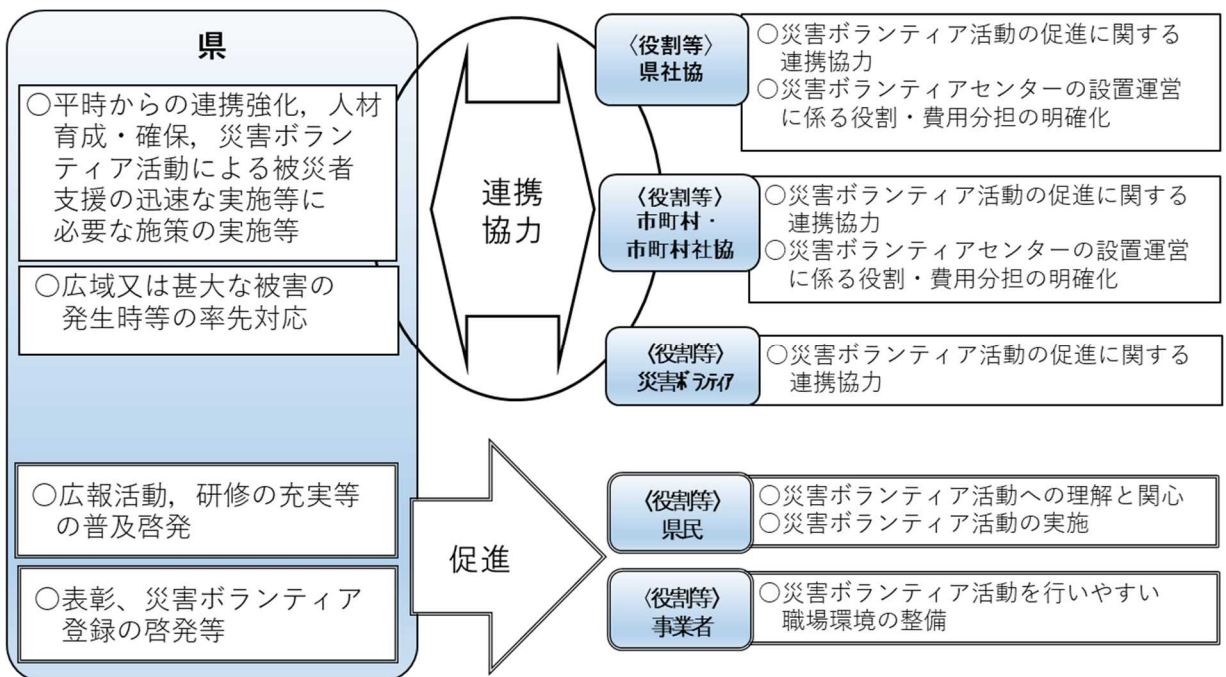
県

○平時からの連携強化，人材育成・確保，災害ボランティア活動による被災者支援の迅速な実施等に必要な施策の実施等

○広域又は甚大な被害の発生時等の率先対応

○広報活動，研修の充実等の普及啓発

○表彰、災害ボランティア登録の啓発等

連携協力

促進

〈役割等〉
県社協

○災害ボランティア活動の促進に関する連携協力
○災害ボランティアセンターの設置運営に係る役割・費用分担の明確化

〈役割等〉
市町村・
市町村社協

○災害ボランティア活動の促進に関する連携協力
○災害ボランティアセンターの設置運営に係る役割・費用分担の明確化

〈役割等〉
災害ボランティア

○災害ボランティア活動の促進に関する連携協力

〈役割等〉
県民

○災害ボランティア活動への理解と関心
○災害ボランティア活動の実施

〈役割等〉
事業者

○災害ボランティア活動を行いやすい職場環境の整備